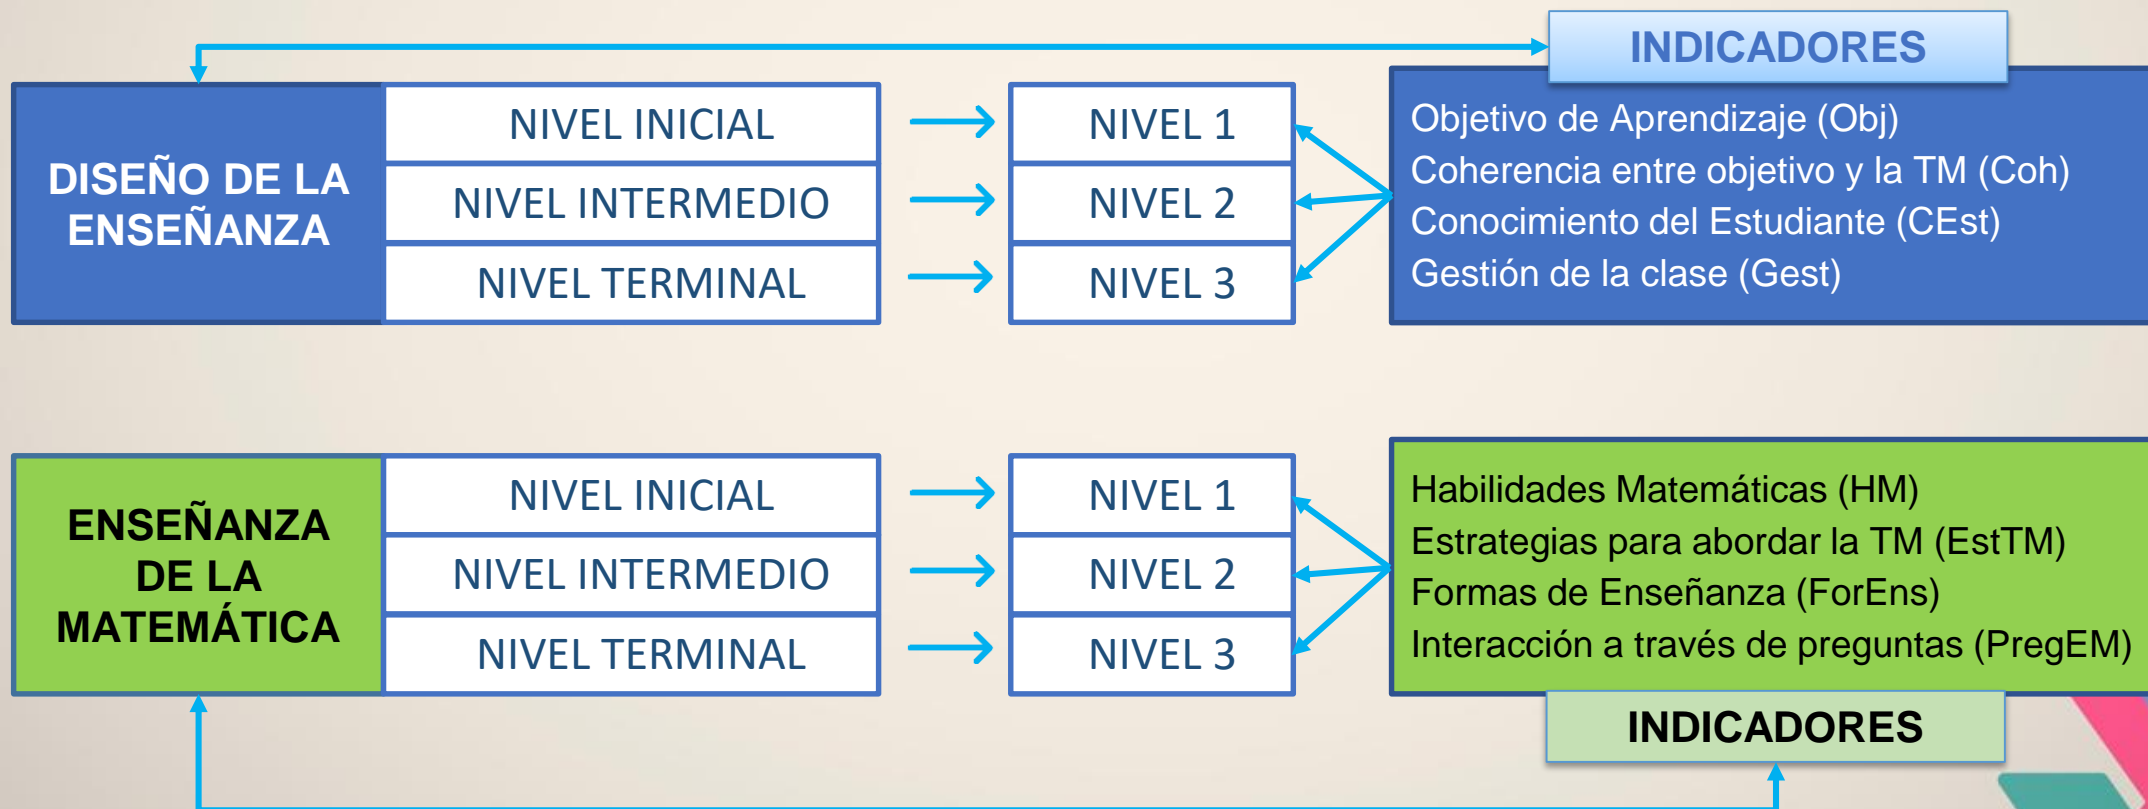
INDICADORES

DISEÑO DE LA ENSEÑANZA

NIVEL INICIAL
NIVEL INTERMEDIO
NIVEL TERMINAL

NIVEL 1
NIVEL 2
NIVEL 3

Objetivo de Aprendizaje (Obj)
Coherencia entre objetivo y la TM (Coh)
Conocimiento del Estudiante (CEst)
Gestión de la clase (Gest)

ENSEÑANZA DE LA MATEMÁTICA

NIVEL INICIAL
NIVEL INTERMEDIO
NIVEL TERMINAL

NIVEL 1
NIVEL 2
NIVEL 3

Habilidades Matemáticas (HM)
Estrategias para abordar la TM (EstTM)
Formas de Enseñanza (ForEns)
Interacción a través de preguntas (PregEM)

INDICADORES